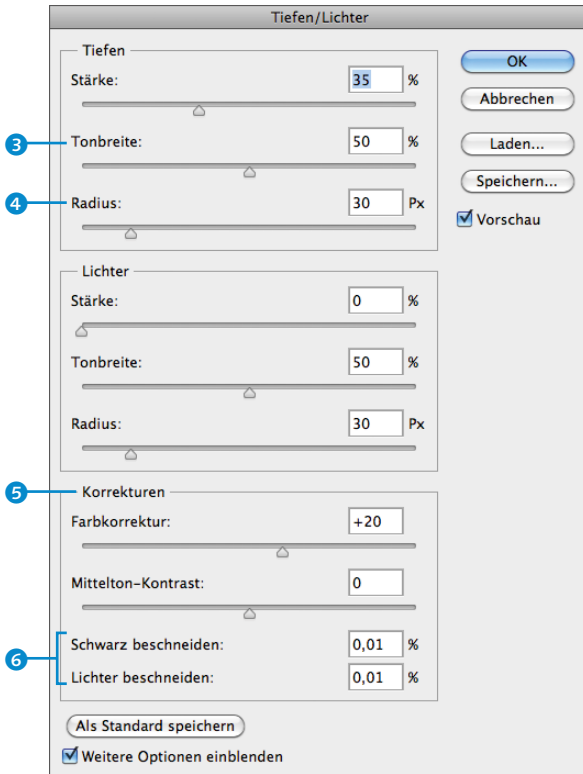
Tiefen/Lichter

Tiefen

Stärke: 35 %

3 Tonbreite: 50 %

4 Radius: 30 Px

Lichter

Stärke: 0 %

Tonbreite: 50 %

Radius: 30 Px

5 Korrekturen

Farbkorrektur: +20

Mittelton-Kontrast: 0

6 Schwarz beschneiden: 0,01 %

Lichter beschneiden: 0,01 %

Als Standard speichern

Weitere Optionen einblenden

OK

Abbrechen

Laden...

Speichern...

Vorschau